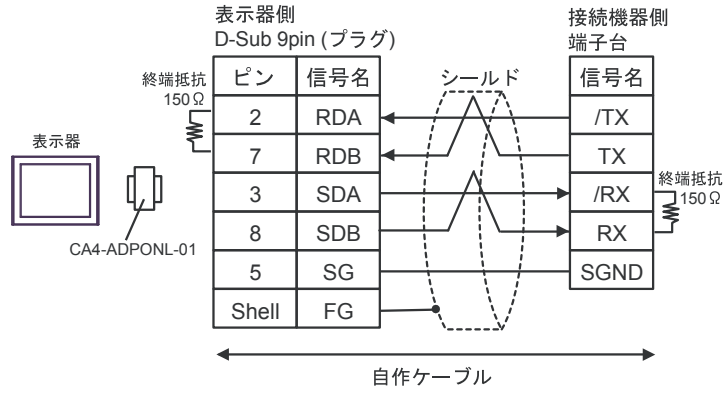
表示器側
D-Sub 9pin (プラグ)

| ピン | 信号名 |
|---|---|
| 2 | RDA |
| 7 | RDB |
| 3 | SDA |
| 8 | SDB |
| 5 | SG |
| Shell | FG |

終端抵抗
150Ω

表示器

CA4-ADPONL-01

シールド

接続機器側
端子台

| 信号名 |
|---|
| /TX |
| TX |
| /RX |
| RX |
| SGND |

終端抵抗
150Ω

自作ケーブル